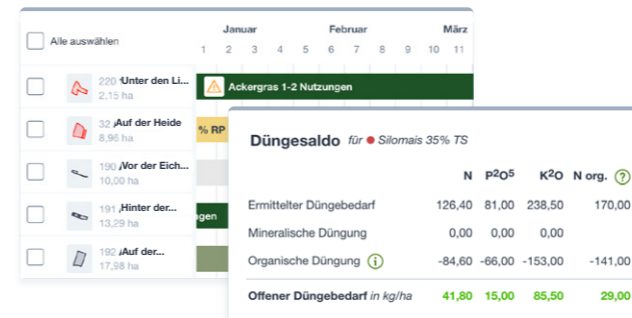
Alle auswählen

Januar Februar März
1 2 3 4 5 6 7 8 9 10 11

220 Unter den Li...
2,15 ha

Ackergras 1-2 Nutzungen

32 Auf der Heide
8,96 ha

% RP

190 Vor der Eich...
10,00 ha

191 Hinter der...
13,29 ha

gen

192 Auf der...
17,98 ha

Düngesaldo für Silomais 35% TS

| | N | $P^2O^5$ | $K^2O$ | N org. ? |
|---|---|---|---|---|
| Ermittelter Düngebedarf | 126,40 | 81,00 | 238,50 | 170,00 |
| Mineralische Düngung | 0,00 | 0,00 | 0,00 | |
| Organische Düngung i | -84,60 | -66,00 | -153,00 | -141,00 |
| Offener Düngebedarf in kg/ha | 41,80 | 15,00 | 85,50 | 29,00 |